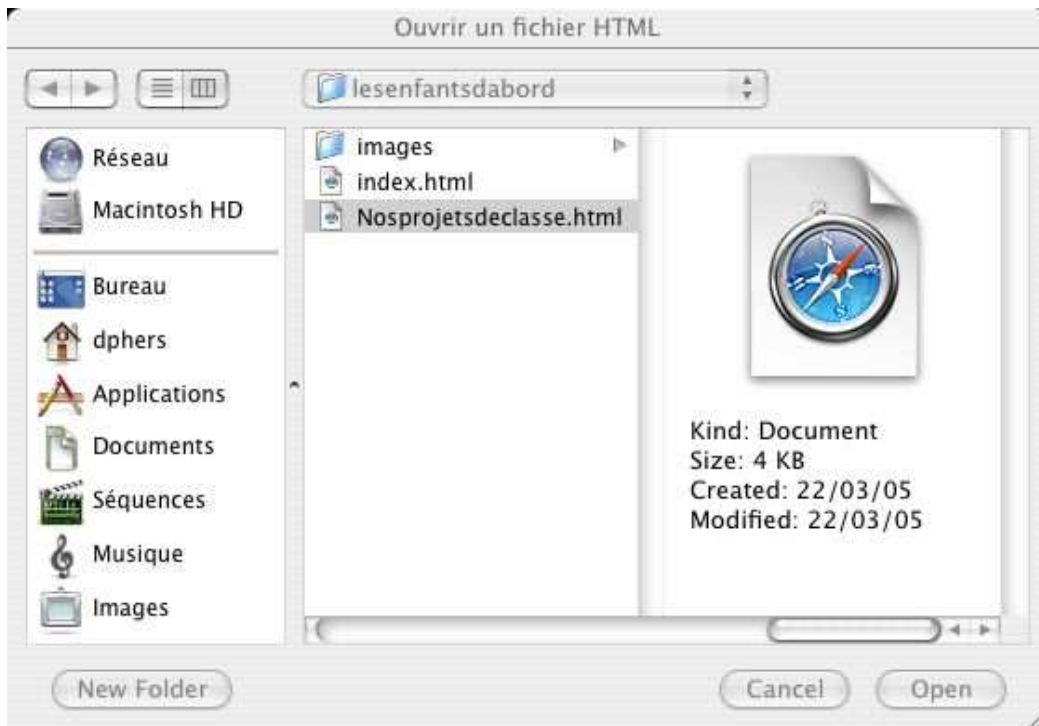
Ouvrir un fichier HTML

lesenfantsdabord

Réseau
Macintosh HD
Bureau
dphers
Applications
Documents
Séquences
Musique
Images

images
index.html
Nosprojetsdeclasse.html

Kind: Document
Size: 4 KB
Created: 22/03/05
Modified: 22/03/05

New Folder
Cancel
Open